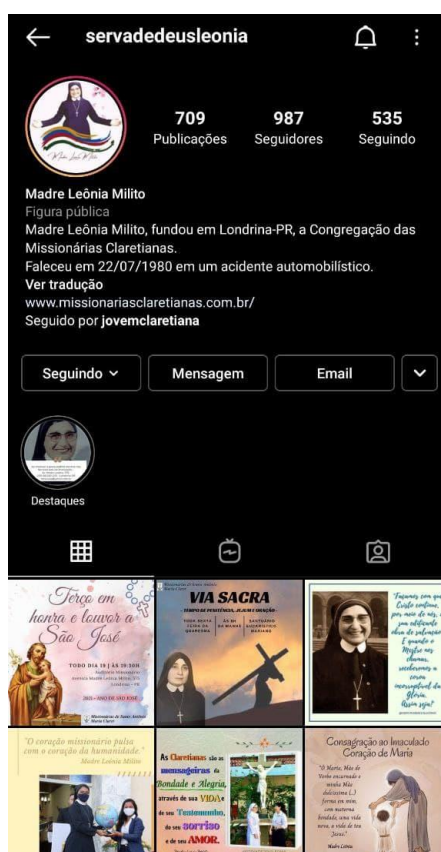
servadedeusleonia

709 Publicações
987 Seguidores
535 Seguindo

Madre Leônia Milito
Figura pública
Madre Leônia Milito, fundou em Londrina-PR, a Congregação das Missionárias Claretianas.
Faleceu em 22/07/1980 em um acidente automobilístico.
Ver tradução
www.missionariasclaretianas.com.br/
Seguido por jovemclaretiana

Seguindo
Mensagem
Email

Destaques

Terço em honra e louvor a São José
TODO DIA 19 | ÀS 19:30H
2021 - ANO DE SÃO JOSÉ
Missionárias de Jesus Crucificado

VIA SACRA
TEMPO DE PENITÊNCIA, JEJUM E ORAÇÃO

"Façamos com que Cristo continue, por meio de nós, sua edificante obra de salvação! E quando o Mestre nos chamar, recebamos a coroa imarcescível da Glória. Assim seja!"

"O coração missionário pulsa com o coração da humanidade."
Madre Leônia Milito

As Claretianas são as mensageiras da Bondade e Alegria, através de sua VIDA, de seu Testemunho, de seu sorriso e de seu AMOR.

Consagração ao Imaculado Coração de Maria
"Ó Maria, Mãe do Verbo encarnado e minha Mãe dulcíssima [...] forma em mim, com maternal bondade, uma vida nova, a vida de teu Jesus."
Madre Leônia